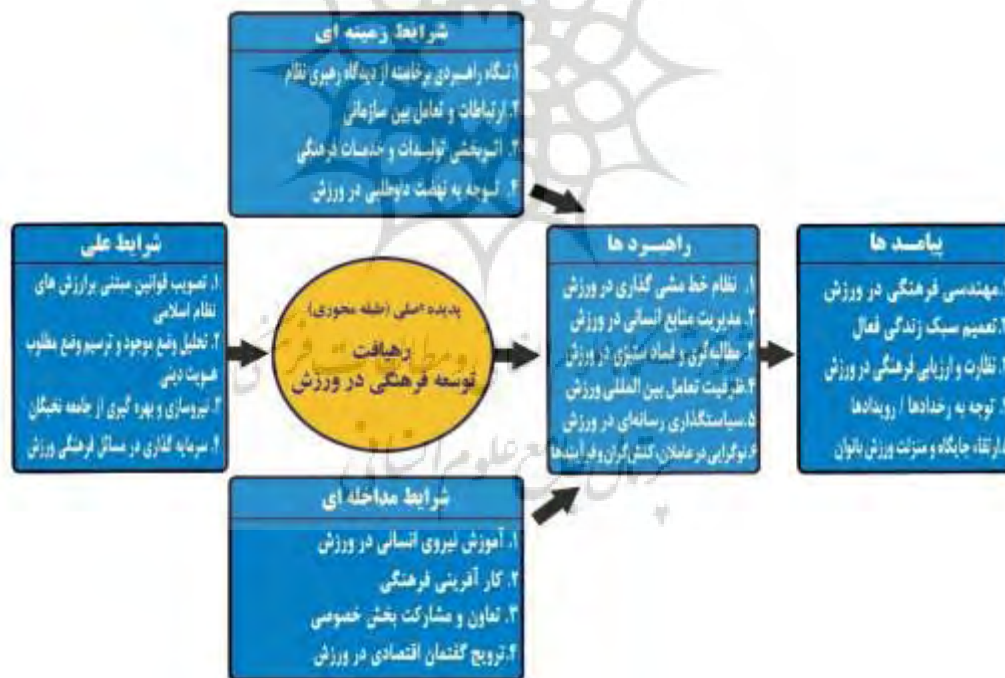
شرایط زمینه ای
۱.نگاه راهبردی برخاسته از دیدگاه رهبری نظام
۲. ارتباطات و تعامل بین سازمانی
۳. اثربخشی تولیدات و خدمات فرهنگی
۴. توجه به نهضت داوطلبی در ورزش

شرایط علی
۱. تصویب قوانین مبتنی برارزش های نظام اسلامی
۲. تحلیل وضع موجود و ترسیم وضع مطلوب هویت دینی
۳. نیروسازی و بهره گیری از جامعه نخبگان
۴. سرمایه گذاری در مسائل فرهنگی ورزش

پدیده اصلی (طبقه محوری)
رهیافت
توسعه فرهنگی در ورزش

راهبرد ها
۱. نظام خط مشی گذاری در ورزش
۲. مدیریت منابع انسانی در ورزش
۳. مطالبه گری و فساد ستیزی در ورزش
۴.ظرفیت تعامل بین المللی ورزش
۵.سیاستگذاری رسانه ای در ورزش
۶.نوگرایی در عاملان، کنشگران و فرآیندها

پیامد ها
۱.مهندسی فرهنگی در ورزش
۲. تعمیم سبک زندگی فعال
۳. نظارت و ارزیابی فرهنگی در ورزش
۴. توجه به رخدادها / رویدادها
۵.ارتقاء جایگاه و منزلت ورزش بانوان

شرایط مداخله ای
۱. آموزش نیروی انسانی در ورزش
۲. کار آفرینی فرهنگی
۳. تعاون و مشارکت بخش خصوصی
۴.ترویج گفتمان اقتصادی در ورزش

پژوهشگاه علوم انسانی و مطالعات فرهنگی
پرتال جامع علوم انسانی